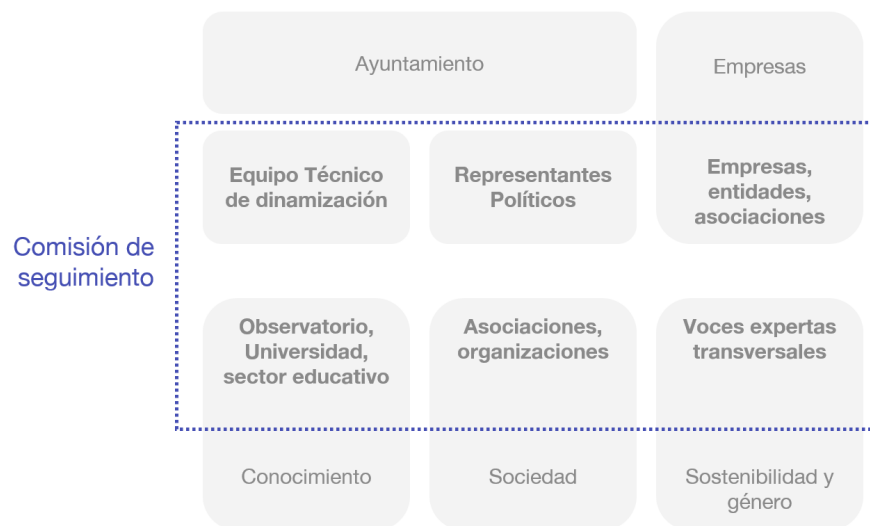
Ayuntamiento

Empresas

Comisión de seguimiento

Equipo Técnico de dinamización

Representantes Políticos

Empresas, entidades, asociaciones

Observatorio, Universidad, sector educativo

Asociaciones, organizaciones

Voces expertas transversales

Conocimiento

Sociedad

Sostenibilidad y género